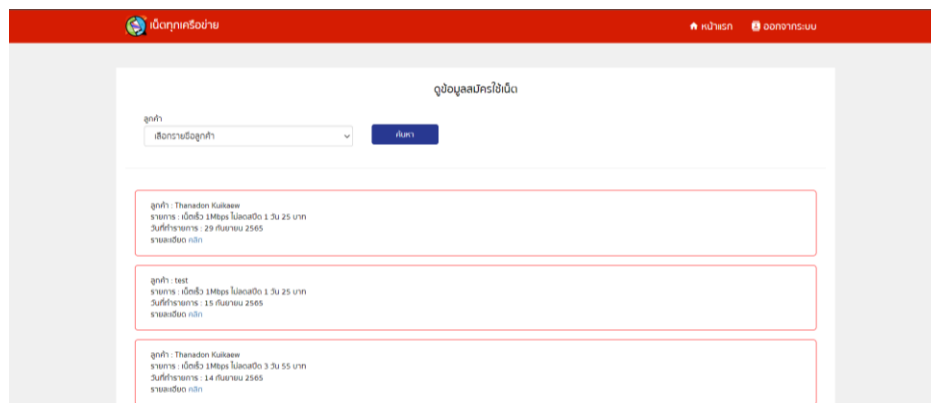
เน็ตทุกเครือข่าย

หน้าแรก
ออกจากระบบ

ดูข้อมูลสมัครใช้เน็ต

ลูกค้า
เลือกรายชื่อลูกค้า
ค้นหา

ลูกค้า : Thanadon Kuikaew
รายการ : เน็ตเร็ว 1Mbps ไม่ลดสปีด 1 วัน 25 บาท
วันที่ทำรายการ : 29 กันยายน 2565
รายละเอียด คลิก

ลูกค้า : test
รายการ : เน็ตเร็ว 1Mbps ไม่ลดสปีด 1 วัน 25 บาท
วันที่ทำรายการ : 15 กันยายน 2565
รายละเอียด คลิก

ลูกค้า : Thanadon Kuikaew
รายการ : เน็ตเร็ว 1Mbps ไม่ลดสปีด 3 วัน 55 บาท
วันที่ทำรายการ : 14 กันยายน 2565
รายละเอียด คลิก